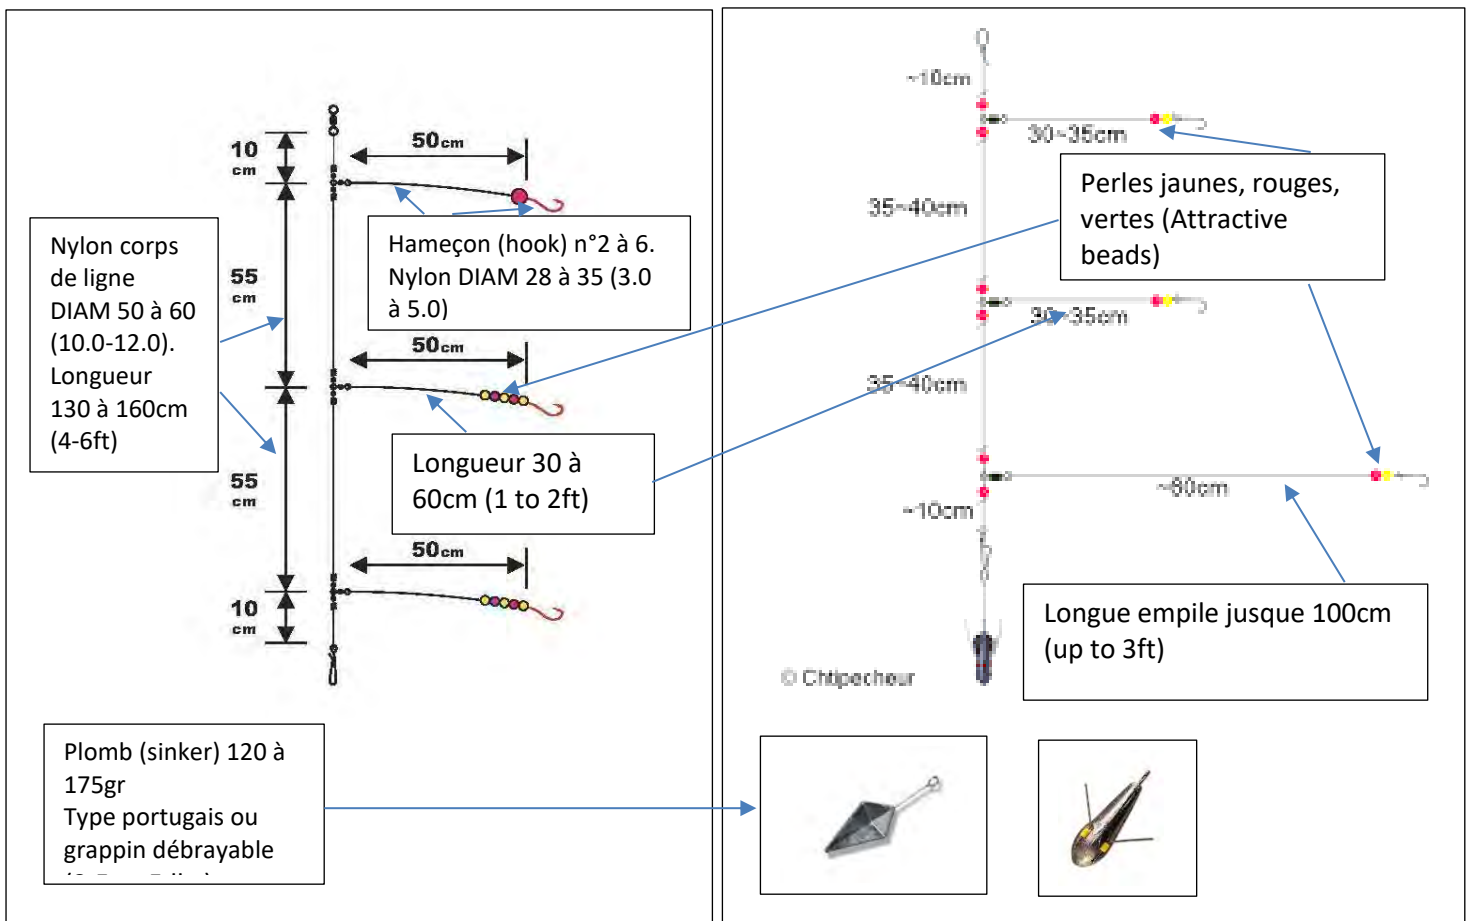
10 cm

50cm

Hameçon (hook) n°2 à 6. Nylon DIAM 28 à 35 (3.0 à 5.0)

Nylon corps de ligne DIAM 50 à 60 (10.0-12.0). Longueur 130 à 160cm (4-6ft)

55 cm

50cm

Longueur 30 à 60cm (1 to 2ft)

55 cm

50cm

10 cm

Plomb (sinker) 120 à 175gr
Type portugais ou grappin débrayable
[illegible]

~10cm

30~35cm

Perles jaunes, rouges, vertes (Attractive beads)

35~40cm

30~35cm

35~40cm

~10cm

~60cm

Longue empile jusque 100cm (up to 3ft)

© Chtipecheur